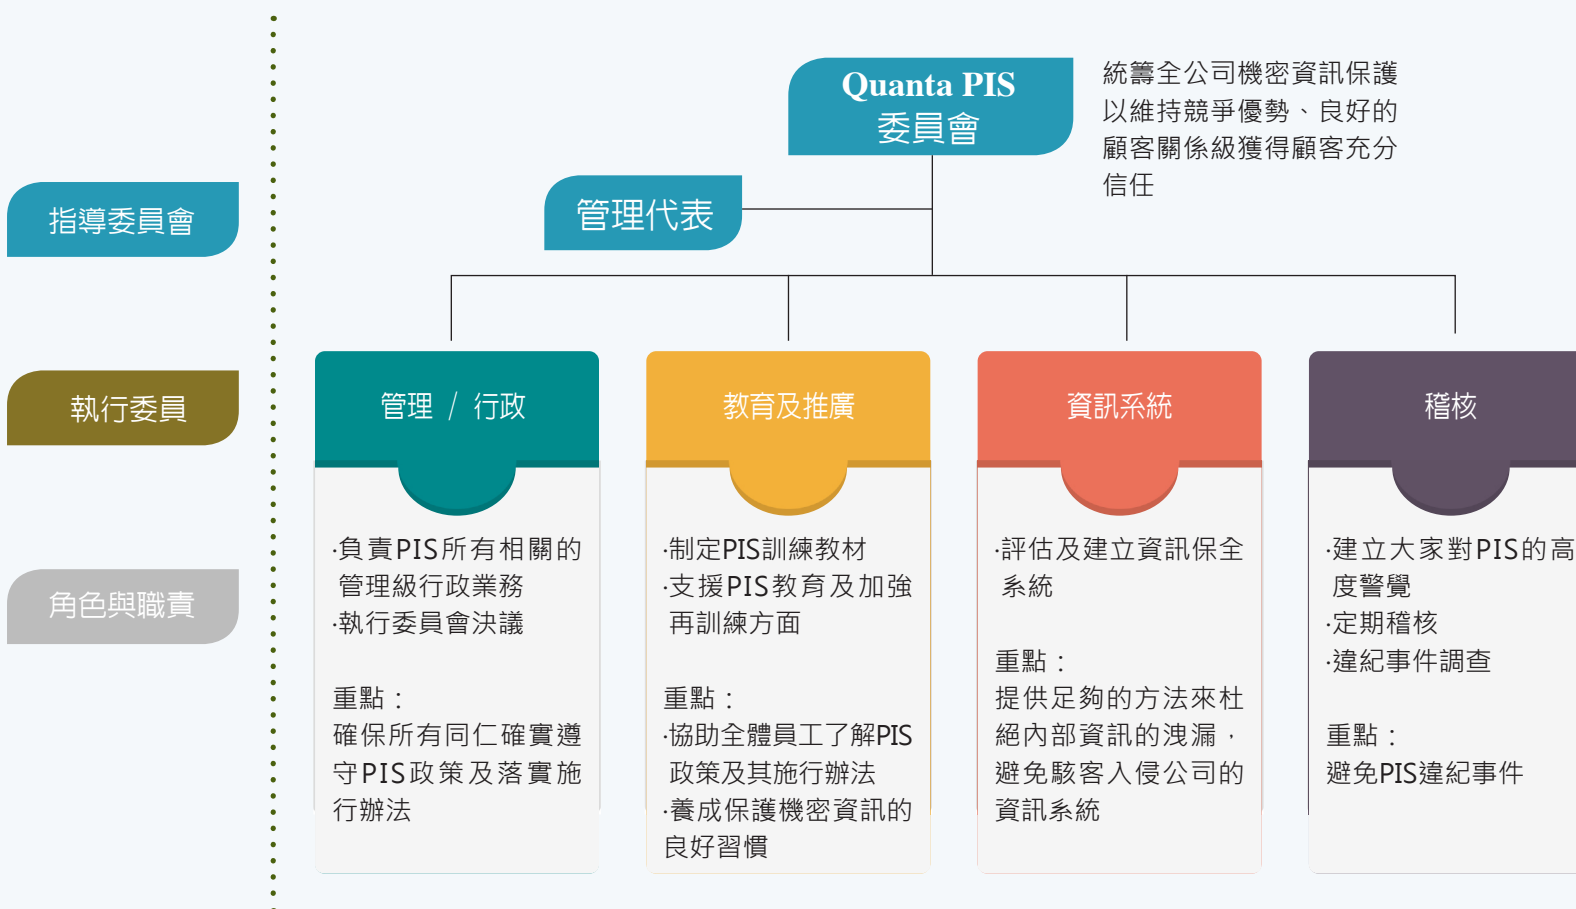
指導委員會

執行委員

角色與職責

Quanta PIS
委員會

統籌全公司機密資訊保護以維持競爭優勢、良好的顧客關係級獲得顧客充分信任

管理代表

管理 / 行政

·負責PIS所有相關的管理級行政業務
·執行委員會決議

重點：
確保所有同仁確實遵守PIS政策及落實施行辦法

教育及推廣

·制定PIS訓練教材
·支援PIS教育及加強再訓練方面

重點：
·協助全體員工了解PIS政策及其施行辦法
·養成保護機密資訊的良好習慣

資訊系統

·評估及建立資訊保全系統

重點：
提供足夠的方法來杜絕內部資訊的洩漏，避免駭客入侵公司的資訊系統

稽核

·建立大家對PIS的高度警覺
·定期稽核
·違紀事件調查

重點：
避免PIS違紀事件